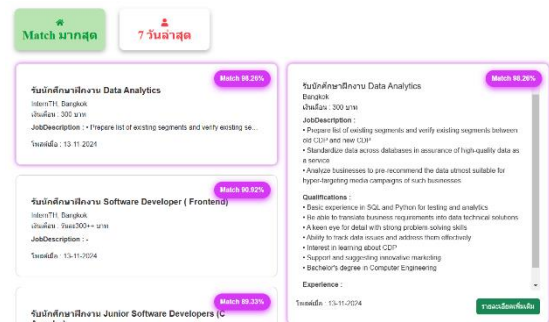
Match มากสุด

7 วันล่าสุด

Match 98.26%

รับนักศึกษาฝึกงาน Data Analytics

InternTH, Bangkok

เงินเดือน : 300 บาท

JobDescription : • Prepare list of existing segments and verify existing se...

โพสต์เมื่อ : 13-11-2024

Match 90.92%

รับนักศึกษาฝึกงาน Software Developer ( Frontend)

InternTH, Bangkok

เงินเดือน : วันละ300++ บาท

JobDescription : -

โพสต์เมื่อ : 13-11-2024

Match 89.33%

รับนักศึกษาฝึกงาน Junior Software Developers (C

Match 98.26%

รับนักศึกษาฝึกงาน Data Analytics

Bangkok

เงินเดือน : 300 บาท

JobDescription :

• Prepare list of existing segments and verify existing segments between old CDP and new CDP
• Standardize data across databases in assurance of high-quality data as a service
• Analyze businesses to pre-recommend the data utmost suitable for hyper-targeting media campaigns of such businesses

Qualifications :

• Basic experience in SQL and Python for testing and analytics
• Be able to translate business requirements into data technical solutions
• A keen eye for detail with strong problem solving skills
• Ability to track data issues and address them effectively
• Interest in learning about CDP
• Support and suggesting innovative marketing
• Bachelor's degree in Computer Engineering

Experience :

โพสต์เมื่อ : 13-11-2024

รายละเอียดเพิ่มเติม